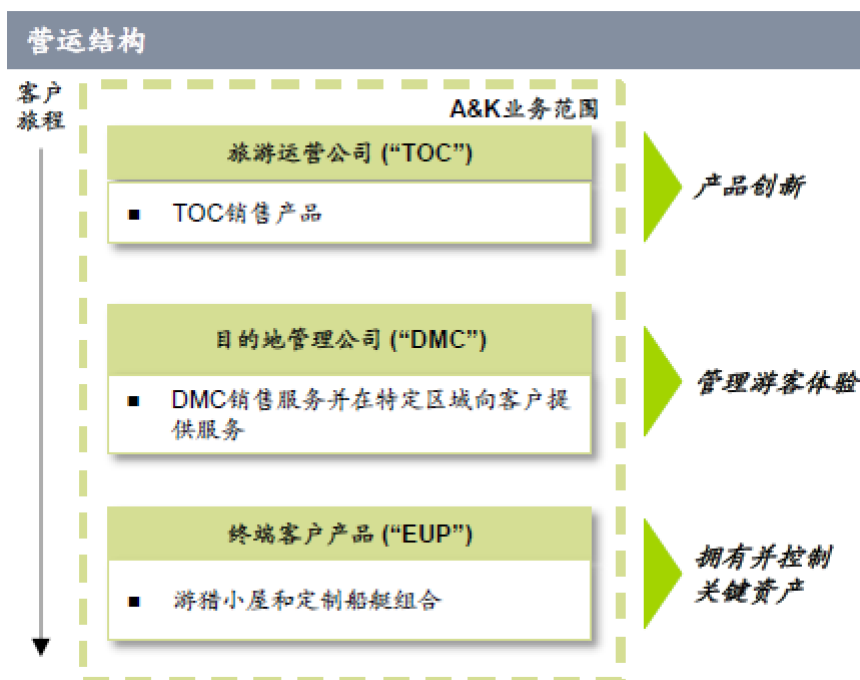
营运结构

客户旅程

A&K业务范围

旅游运营公司 (“TOC”)

▪ TOC销售产品

产品创新

目的地管理公司 (“DMC”)

▪ DMC销售服务并在特定区域向客户提供服务

管理游客体验

终端客户产品 (“EUP”)

▪ 游猎小屋和定制船艇组合

拥有并控制关键资产